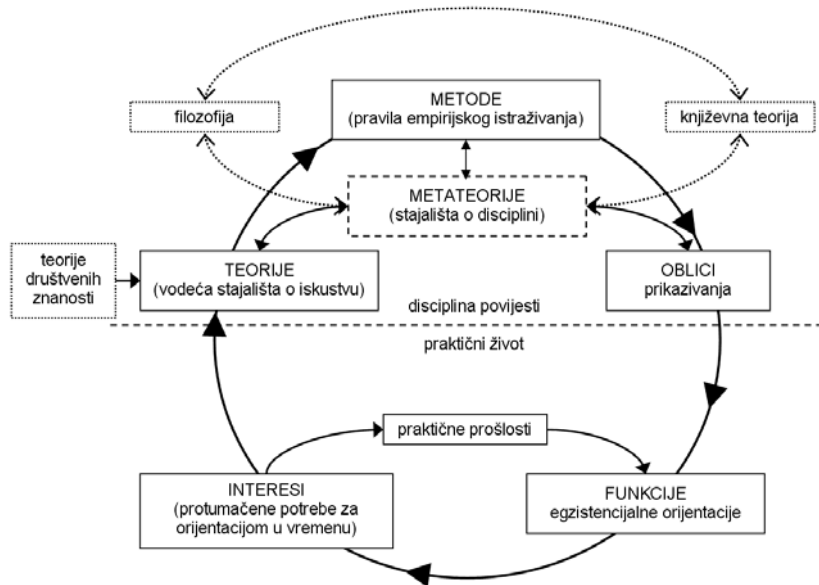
METODE
(pravila empirijskog istraživanja)

filozofija

književna teorija

METATEORIJE
(stajališta o disciplini)

teorije društvenih znanosti

TEORIJE
(vodeća stajališta o iskustvu)

OBLICI
prikazivanja

disciplina povijesti

praktični život

praktične prošlosti

INTERESI
(protumačene potrebe za orijentacijom u vremenu)

FUNKCIJE
egzistencijalne orijentacije